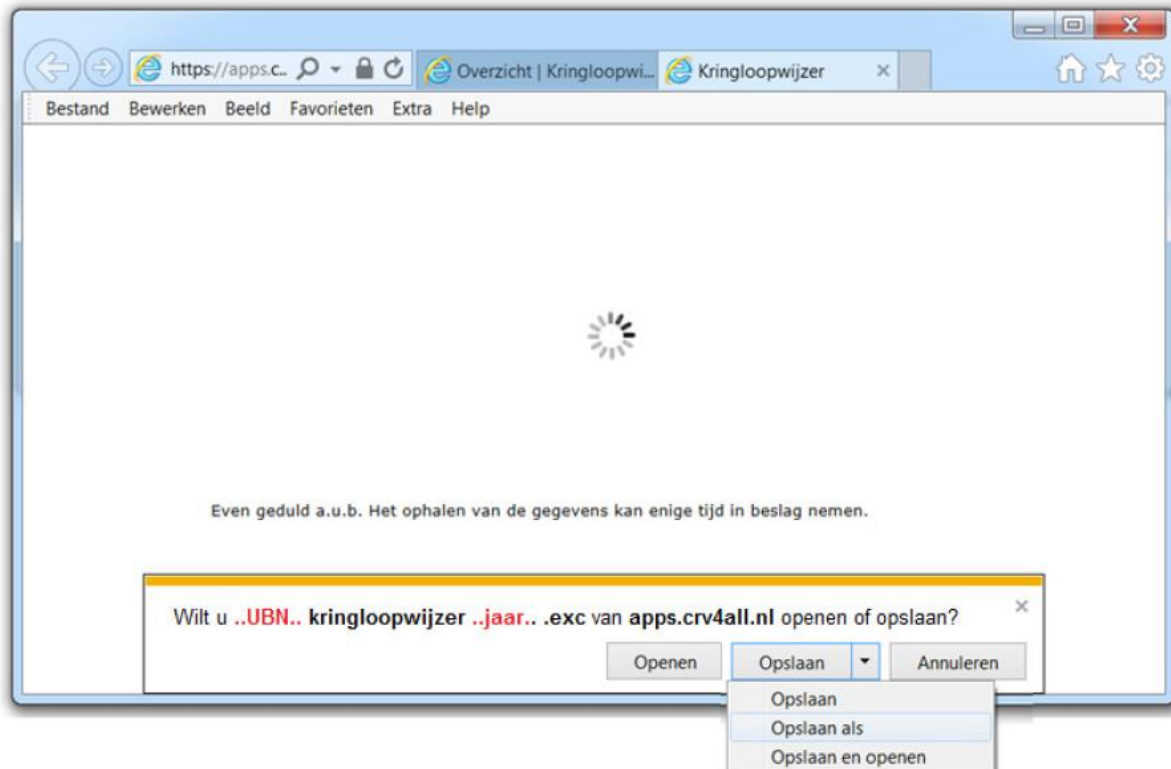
https://apps.c...

Overzicht | Kringloopwi...

Kringloopwijzer

Bestand Bewerken Beeld Favorieten Extra Help

Even geduld a.u.b. Het ophalen van de gegevens kan enige tijd in beslag nemen.

Wilt u ..UBN.. kringloopwijzer ..jaar.. .exc van apps.crv4all.nl openen of opslaan?

Openen

Opslaan

Annuleren

Opslaan

Opslaan als

Opslaan en openen